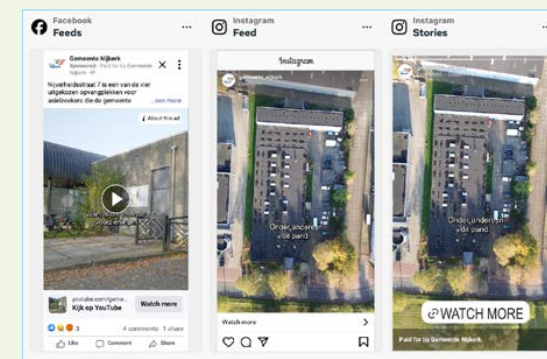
Facebook
Feeds
...

Gemeente Nijkerk
Sponsored · Paid for by Gemeente Nijkerk
Nijverheidsstraat 7 is een van de vier uitgekozen opvanglocaties voor asielzoekers die de gemeente ... See more
About this ad
youtube.com/gem...
Kijk op YouTube
Watch more
3
4 comments 1 share
Like
Comment
Share

Instagram
Feed
...
Instagram
gemeente_nijkerk
Onder andere vol pand
Watch more

Instagram
Stories
...
Onder andere vol pand
WATCH MORE
Paid for by Gemeente Nijkerk